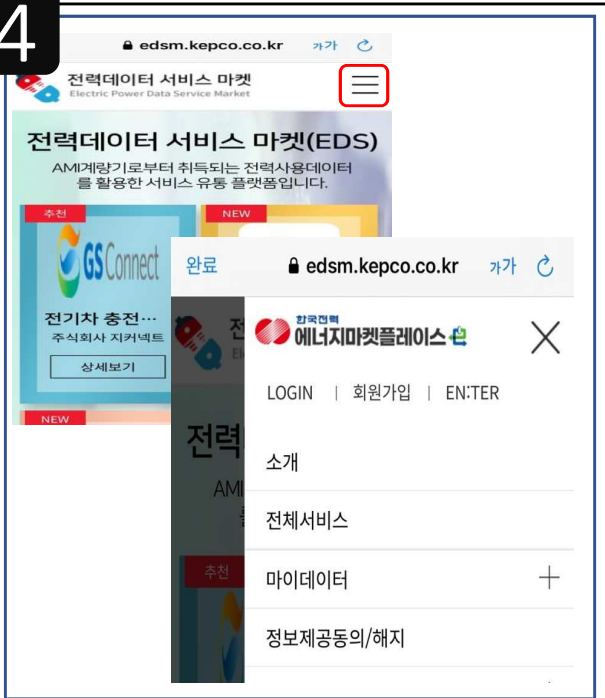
4

edsm.kepco.co.kr 가가

전력데이터 서비스 마켓
Electric Power Data Service Market

전력데이터 서비스 마켓(EDS)
AMI계량기로부터 취득되는 전력사용데이터를 활용한 서비스 유통 플랫폼입니다.

추천
NEW
GS Connect
전기차 충전…
주식회사 지커넥트
상세보기
NEW

완료 edsm.kepco.co.kr 가가

한국전력
에너지마켓플레이스

LOGIN | 회원가입 | EN:TER

소개
전체서비스
마이데이터 +
정보제공동의/해지

전력
AMI
추천